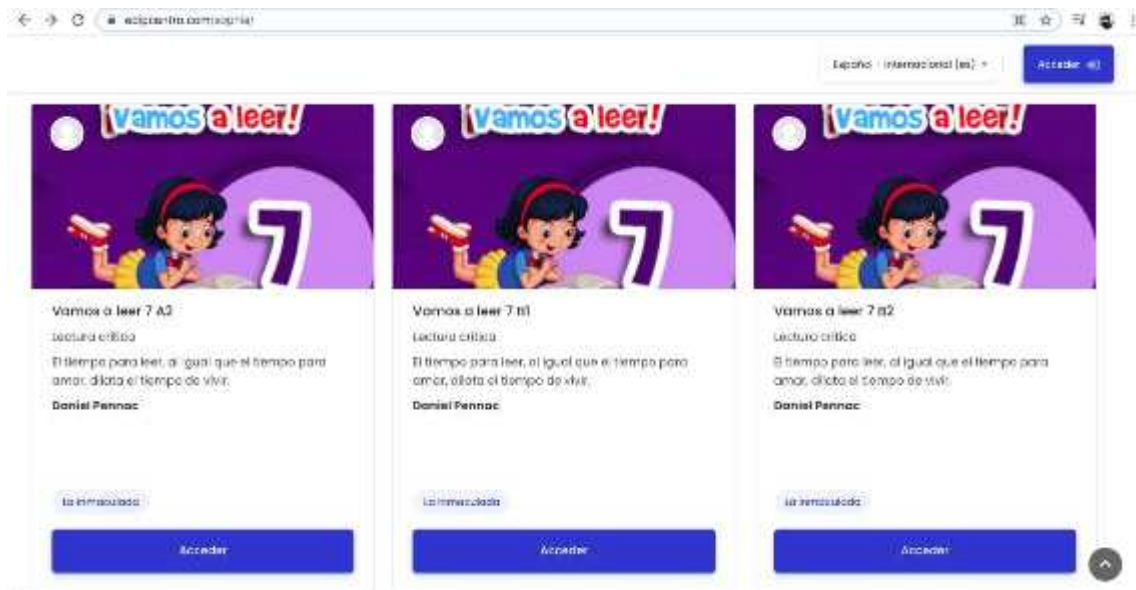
edipcentro.com/sophie/

Español - Internacional (es)

Acceder

¡Vamos a leer!

7

Vamos a leer 7 A2

Lectura crítica

El tiempo para leer, al igual que el tiempo para amar, dilata el tiempo de vivir.

Daniel Pennac

La Inmaculada

Acceder

¡Vamos a leer!

7

Vamos a leer 7 B1

Lectura crítica

El tiempo para leer, al igual que el tiempo para amar, dilata el tiempo de vivir.

Daniel Pennac

La Inmaculada

Acceder

¡Vamos a leer!

7

Vamos a leer 7 B2

Lectura crítica

El tiempo para leer, al igual que el tiempo para amar, dilata el tiempo de vivir.

Daniel Pennac

La Inmaculada

Acceder